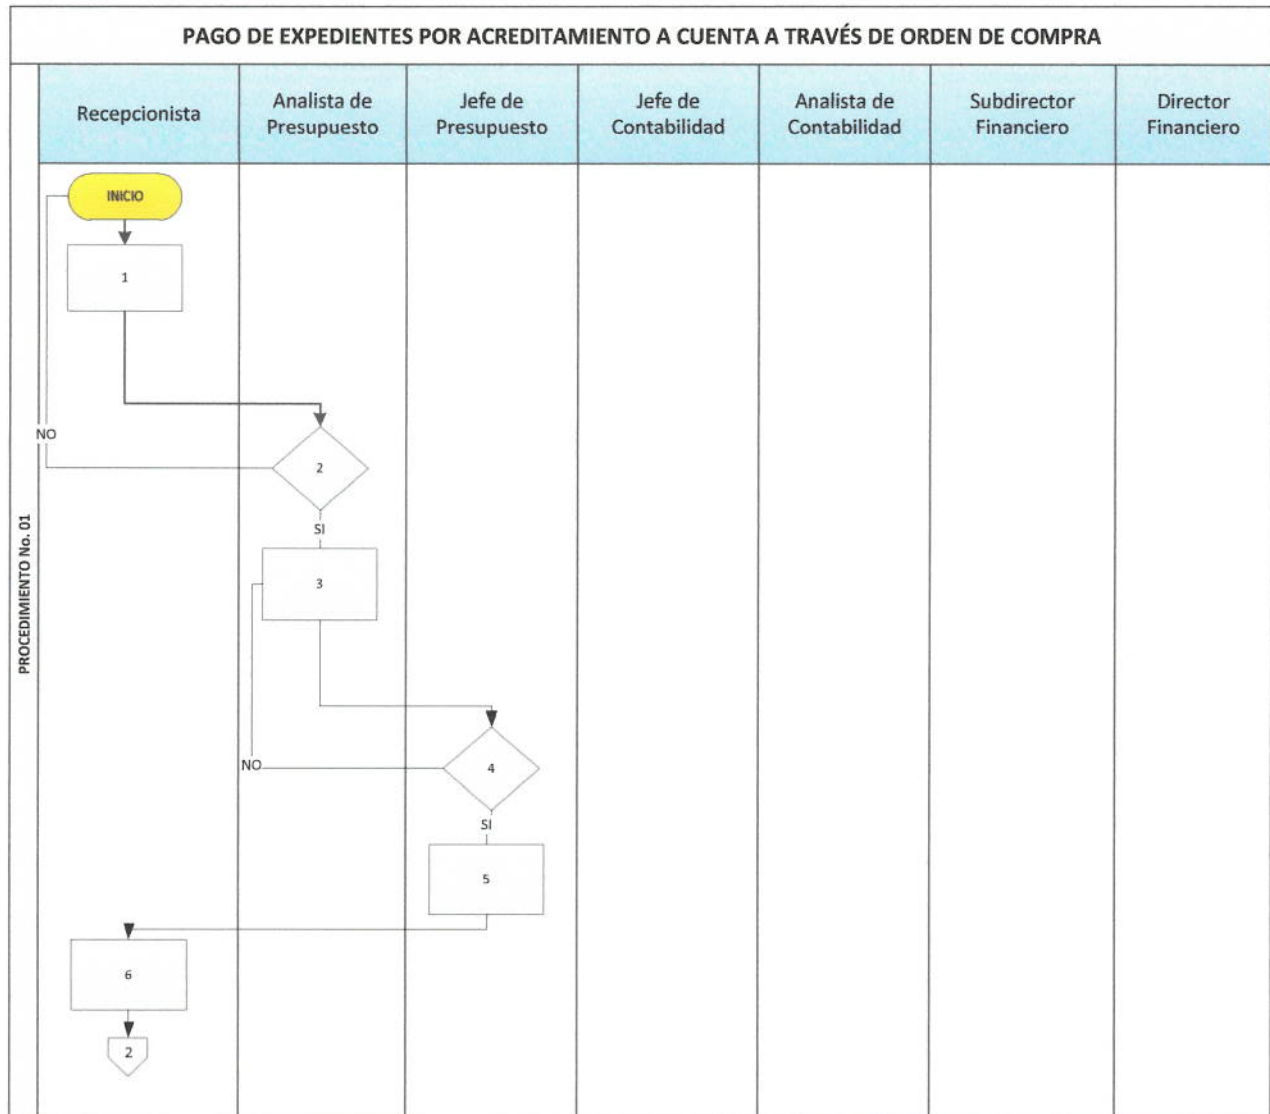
PAGO DE EXPEDIENTES POR ACREDITAMIENTO A CUENTA A TRAVÉS DE ORDEN DE COMPRA

PROCEDIMIENTO No. 01

| Recepcionista | Analista de Presupuesto | Jefe de Presupuesto | Jefe de Contabilidad | Analista de Contabilidad | Subdirector Financiero | Director Financiero |
|---|---|---|---|---|---|---|

INICIO

1

NO

2

SI

3

NO

4

SI

5

6

2